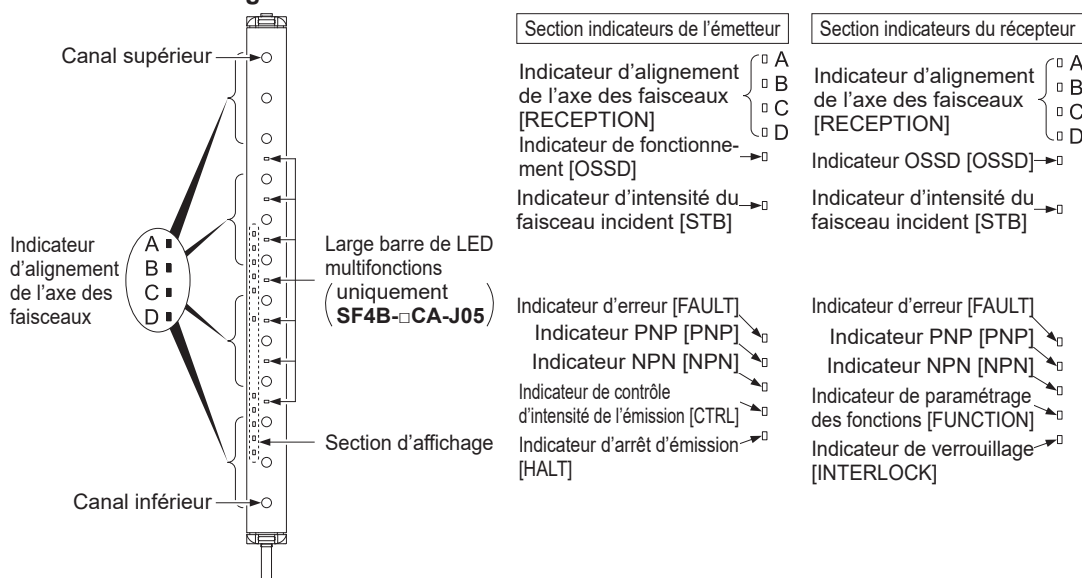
Canal supérieur

Indicateur d'alignement de l'axe des faisceaux

A
B
C
D

Large barre de LED multifonctions (uniquement **SF4B-□CA-J05**)

Section d'affichage

Canal inférieur

Section indicateurs de l'émetteur

Indicateur d'alignement de l'axe des faisceaux [RECEPTION]
A
B
C
D

Indicateur de fonctionnement [OSSD]

Indicateur d'intensité du faisceau incident [STB]

Indicateur d'erreur [FAULT]

Indicateur PNP [PNP]

Indicateur NPN [NPN]

Indicateur de contrôle d'intensité de l'émission [CTRL]

Indicateur d'arrêt d'émission [HALT]

Section indicateurs du récepteur

Indicateur d'alignement de l'axe des faisceaux [RECEPTION]
A
B
C
D

Indicateur OSSD [OSSD]

Indicateur d'intensité du faisceau incident [STB]

Indicateur d'erreur [FAULT]

Indicateur PNP [PNP]

Indicateur NPN [NPN]

Indicateur de paramétrage des fonctions [FUNCTION]

Indicateur de verrouillage [INTERLOCK]